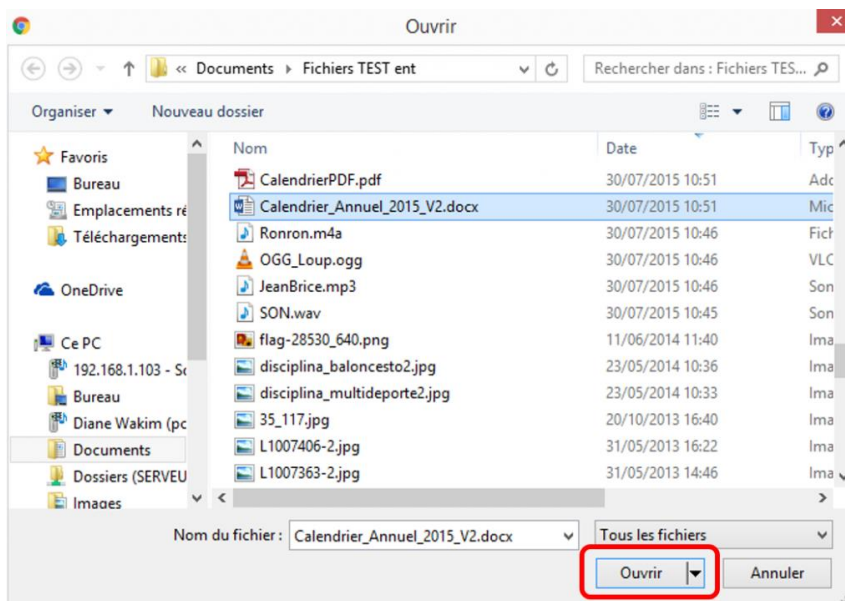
Ouvrir

« Documents ▸ Fichiers TEST ent

Rechercher dans : Fichiers TES...

Organiser ▾ Nouveau dossier

Favoris
Bureau
Emplacements ré
Téléchargements

OneDrive

Ce PC
192.168.1.103 - Sc
Bureau
Diane Wakim (pc
Documents
Dossiers (SERVEU
Images

| Nom | Date | Typ |
|---|---|---|
| CalendrierPDF.pdf | 30/07/2015 10:51 | Ado |
| Calendrier_Annuel_2015_V2.docx | 30/07/2015 10:51 | Mic |
| Ronron.m4a | 30/07/2015 10:46 | Fich |
| OGG_Loup.ogg | 30/07/2015 10:46 | VLC |
| JeanBrice.mp3 | 30/07/2015 10:46 | Son |
| SON.wav | 30/07/2015 10:45 | Son |
| flag-28530_640.png | 11/06/2014 11:40 | Ima |
| disciplina_baloncesto2.jpg | 23/05/2014 10:36 | Ima |
| disciplina_multideporte2.jpg | 23/05/2014 10:33 | Ima |
| 35_117.jpg | 20/10/2013 16:40 | Ima |
| L1007406-2.jpg | 31/05/2013 16:22 | Ima |
| L1007363-2.jpg | 31/05/2013 14:46 | Ima |

Nom du fichier : Calendrier_Annuel_2015_V2.docx

Tous les fichiers

Ouvrir

Annuler